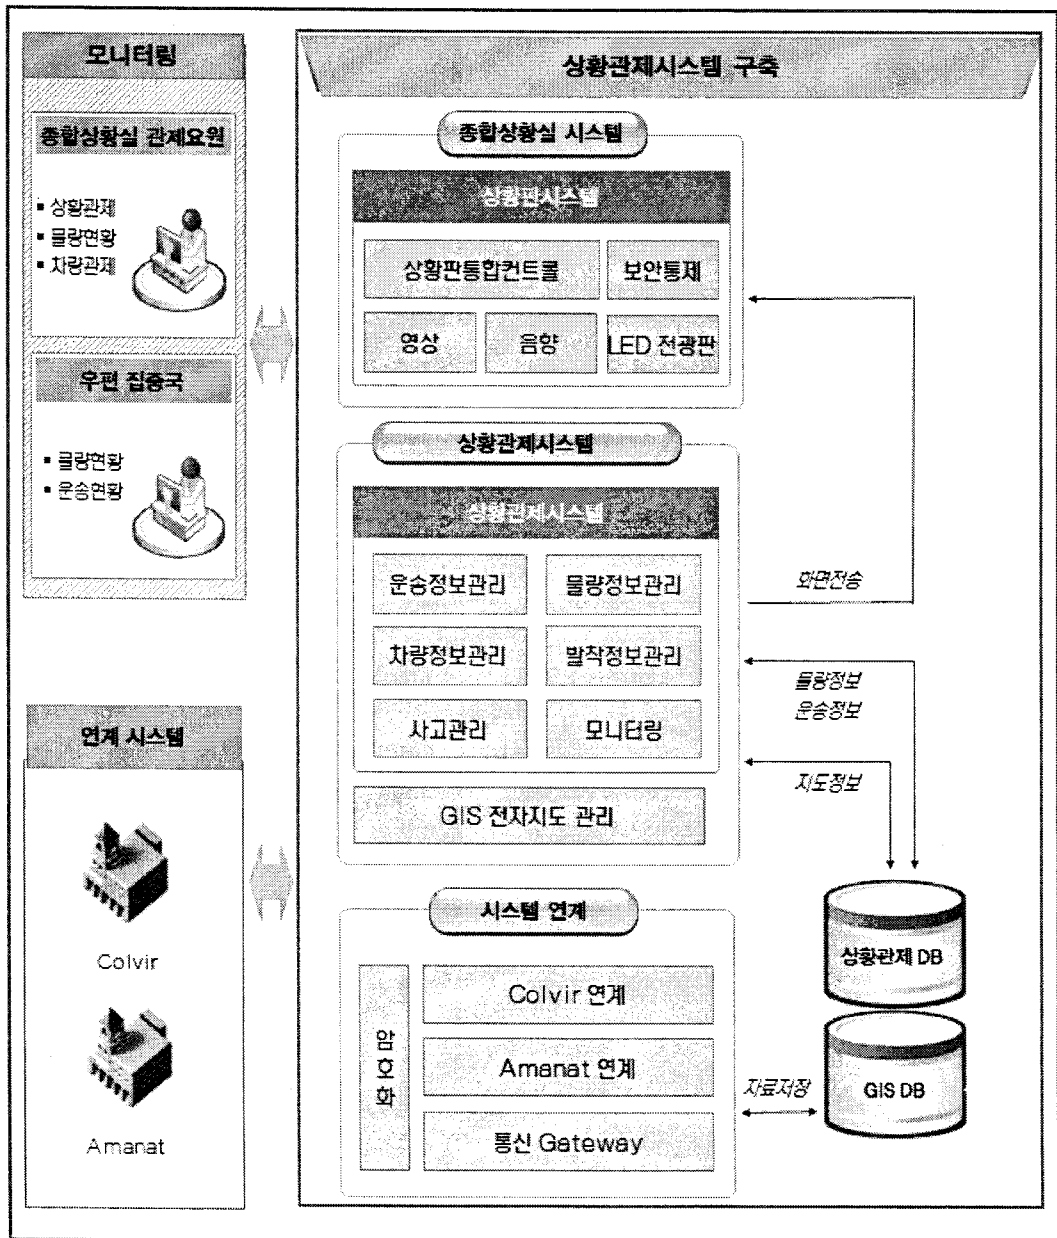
모니터링

종합상황실 관제요원

▪ 상황관제
▪ 물량현황
▪ 차량관제

우편 집중국

▪ 물량현황
▪ 운송현황

연계 시스템

Colvir

Amanat

상황관제시스템 구축

종합상황실 시스템

상황판시스템

| 상황판통합컨트롤 | 보안통제 |
|---|---|
| 영상 | 음향 | LED 전광판 |

상황관제시스템

상황관제시스템

| 운송정보관리 | 물량정보관리 |
|---|---|
| 차량정보관리 | 발착정보관리 |
| 사고관리 | 모니터링 |

GIS 전자지도 관리

시스템 연계

암호화

Colvir 연계

Amanat 연계

통신 Gateway

화면전송

물량정보
운송정보

지도정보

상황관제 DB

GIS DB

자료저장